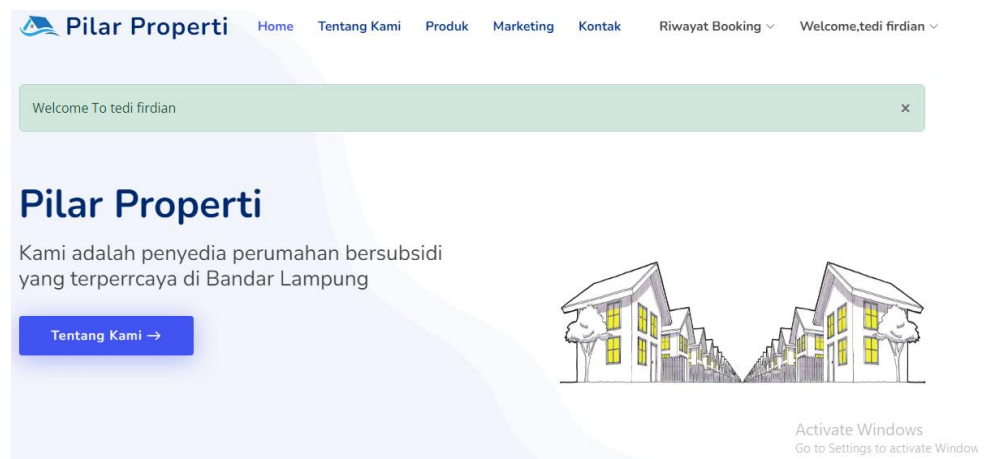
Pilar Properti

Home Tentang Kami Produk Marketing Kontak Riwayat Booking Welcome,tedi firdian

Welcome To tedi firdian ×

Pilar Properti

Kami adalah penyedia perumahan bersubsidi yang terperrcaya di Bandar Lampung

Tentang Kami →

Activate Windows
Go to Settings to activate Window